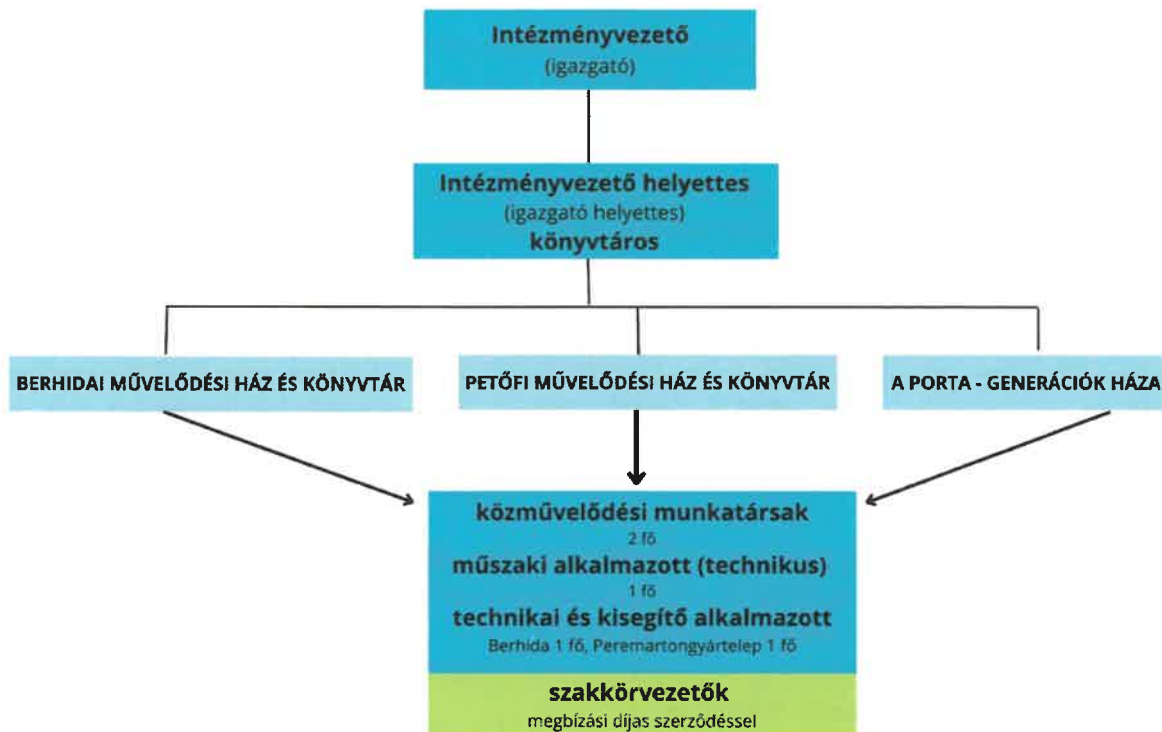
Intézményvezető
(igazgató)

Intézményvezető helyettes
(igazgató helyettes)
könyvtáros

BERHIDAI MŰVELŐDÉSI HÁZ ÉS KÖNYVTÁR

PETŐFI MŰVELŐDÉSI HÁZ ÉS KÖNYVTÁR

A PORTA - GENERÁCIÓK HÁZA

közművelődési munkatársak
2 fő
műszaki alkalmazott (technikus)
1 fő
technikai és kisegítő alkalmazott
Berhida 1 fő, Peremartongyártelep 1 fő

szakkörvezetők
megbízási díjas szerződéssel